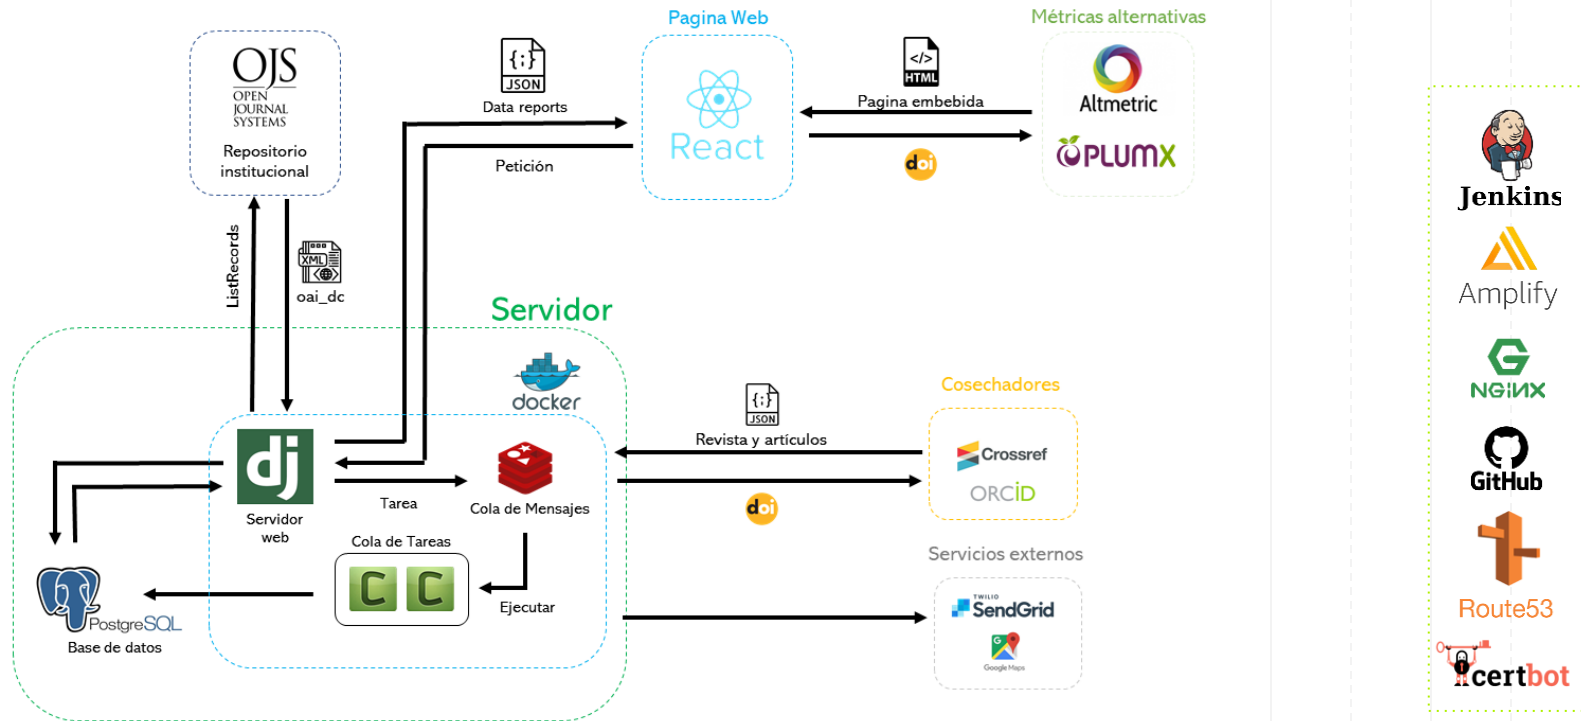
OJS
OPEN JOURNAL SYSTEMS
Repositorio institucional

{;}
JSON
Data reports

Petición

Pagina Web
React

</>
HTML
Pagina embebida

doi

Métricas alternativas
Altmetric
PLUMX

ListRecords

XML
oai_dc

Servidor

docker

dj
Servidor web

Tarea

Cola de Mensajes

Cola de Tareas

Ejecutar

PostgreSQL
Base de datos

{;}
JSON
Revista y artículos

doi

Cosechadores
Crossref
ORCID

Servicios externos
TWILIO
SendGrid
Google Maps

Jenkins
Amplify
NGINX
GitHub
Route53
certbot